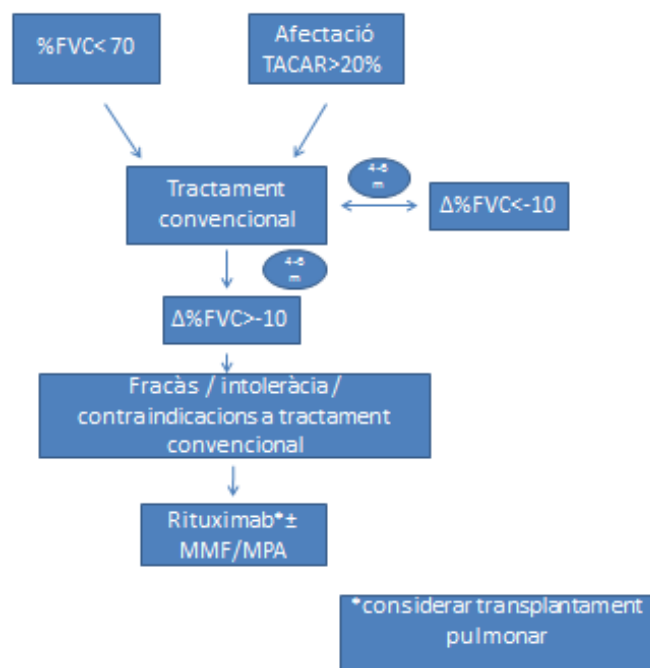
%FVC< 70

Afectació TACAR>20%

Tractament convencional

4-6 m

Δ%FVC<-10

4-6 m

Δ%FVC>-10

Fracàs / intolerància / contraindicacions a tractament convencional

Rituximab*± MMF/MPA

*considerar transplantament pulmonar